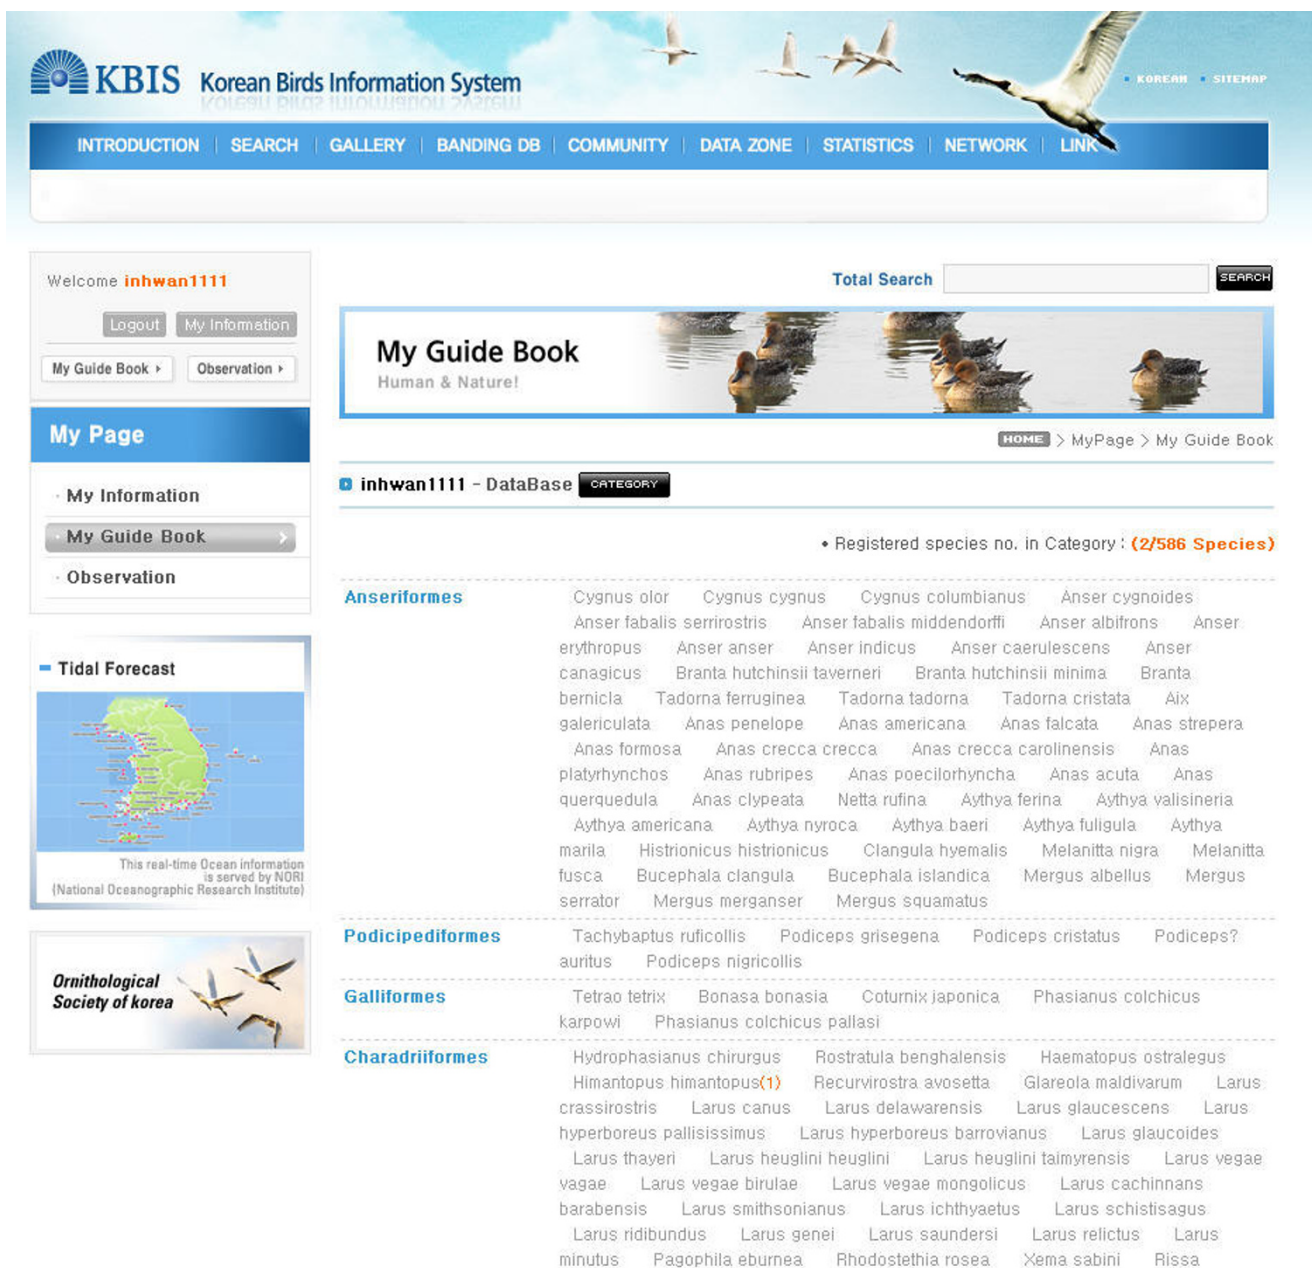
KBIS Korean Birds Information System

KOREAN SITEMAP

INTRODUCTION | SEARCH | GALLERY | BANDING DB | COMMUNITY | DATA ZONE | STATISTICS | NETWORK | LINK

Welcome inhwan1111

Logout My Information

My Guide Book Observation

My Page

My Information

My Guide Book

Observation

Tidal Forecast

This real-time Ocean information is served by NORI (National Oceanographic Research Institute)

Ornithological Society of korea

Total Search SEARCH

My Guide Book
Human & Nature!

HOME > MyPage > My Guide Book

inhwan1111 - DataBase CATEGORY

• Registered species no. in Category : (2/586 Species)

Anseriformes
Cygnus olor Cygnus cygnus Cygnus columbianus Anser cygnoides Anser fabalis serrirostris Anser fabalis middendorffi Anser albifrons Anser erythropus Anser anser Anser indicus Anser caerulescens Anser canagicus Branta hutchinsii taverneri Branta hutchinsii minima Branta bernicla Tadorna ferruginea Tadorna tadorna Tadorna cristata Aix galericulata Anas penelope Anas americana Anas falcata Anas strepera Anas formosa Anas crecca crecca Anas crecca carolinensis Anas platyrhynchos Anas rubripes Anas poecilorhyncha Anas acuta Anas querquedula Anas clypeata Netta rufina Aythya ferina Aythya valisineria Aythya americana Aythya nyroca Aythya baeri Aythya fuligula Aythya marila Histrionicus histrionicus Clangula hyemalis Melanitta nigra Melanitta fusca Bucephala clangula Bucephala islandica Mergus albellus Mergus serrator Mergus merganser Mergus squamatus

Podicipediformes
Tachybaptus ruficollis Podiceps grisegena Podiceps cristatus Podiceps? auritus Podiceps nigricollis

Galliformes
Tetrao tetrix Bonasa bonasia Coturnix japonica Phasianus colchicus karpowi Phasianus colchicus pallasi

Charadriiformes
Hydrophasianus chirurgus Rostratula benghalensis Haematopus ostralegus Himantopus himantopus(1) Recurvirostra avosetta Glareola maldivarum Larus crassirostris Larus canus Larus delawarensis Larus glaucescens Larus hyperboreus pallisissimus Larus hyperboreus barrovianus Larus glaucoides Larus thayeri Larus heuglini heuglini Larus heuglini taimyrensis Larus vegae vagae Larus vegae birulae Larus vegae mongolicus Larus cachinnans barabensis Larus smithsonianus Larus ichthyaetus Larus schistisagus Larus ridibundus Larus genei Larus saundersi Larus relictus Larus minutus Pagophila eburnea Rhodostethia rosea Xema sabini Rissa